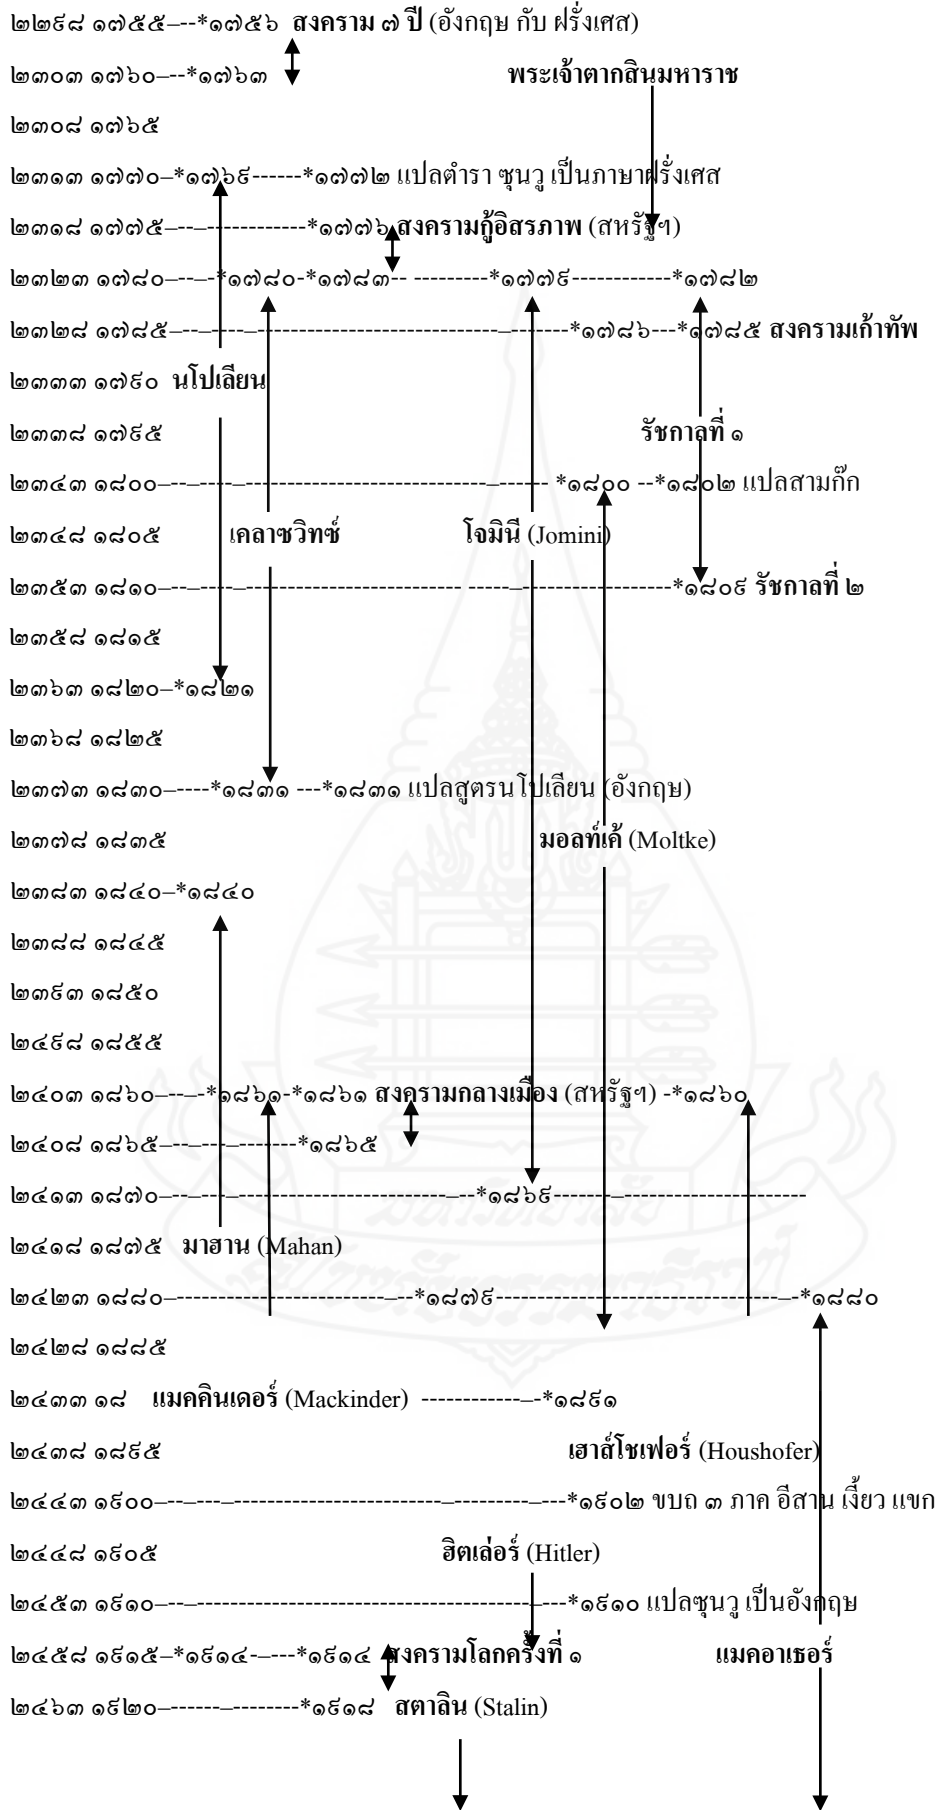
๒๒๙๘ ๑๗๕๕---*๑๗๕๖ สงคราม ๗ ปี (อังกฤษ กับ ฝรั่งเศส)

๒๓๐๓ ๑๗๖๐---*๑๗๖๓ พระเจ้าตากสินมหาราช

๒๓๐๘ ๑๗๖๕

๒๓๑๓ ๑๗๗๐-*๑๗๖๙------*๑๗๗๒ แปลตำรา ซุนวู เป็นภาษาฝรั่งเศส

๒๓๑๘ ๑๗๗๕---------------*๑๗๗๖ สงครามกู้อิสรภาพ (สหรัฐฯ)

๒๓๒๓ ๑๗๘๐----*๑๗๘๐-*๑๗๘๓-- ---------*๑๗๗๙-----------*๑๗๘๒

๒๓๒๘ ๑๗๘๕---------------------------------------*๑๗๘๖---*๑๗๘๕ สงครามเก้าทัพ

๒๓๓๓ ๑๗๙๐ นโปเลียน

๒๓๓๘ ๑๗๙๕ รัชกาลที่ ๑

๒๓๔๓ ๑๘๐๐--------------------------------------- *๑๘๐๐ --*๑๘๐๒ แปลสามก๊ก

๒๓๔๘ ๑๘๐๕ เคลาซวิทซ์ โจมินี (Jomini)

๒๓๕๓ ๑๘๑๐-------------------------------------------------*๑๘๐๙ รัชกาลที่ ๒

๒๓๕๘ ๑๘๑๕

๒๓๖๓ ๑๘๒๐-*๑๘๒๑

๒๓๖๘ ๑๘๒๕

๒๓๗๓ ๑๘๓๐-----*๑๘๓๑ ---*๑๘๓๑ แปลสูตรนโปเลียน (อังกฤษ)

๒๓๗๘ ๑๘๓๕ มอลท์เค้ (Moltke)

๒๓๘๓ ๑๘๔๐-*๑๘๔๐

๒๓๘๘ ๑๘๔๕

๒๓๙๓ ๑๘๕๐

๒๔๙๘ ๑๘๕๕

๒๔๐๓ ๑๘๖๐----*๑๘๖๑-*๑๘๖๑ สงครามกลางเมือง (สหรัฐฯ) -*๑๘๖๐

๒๔๐๘ ๑๘๖๕-----------*๑๘๖๕

๒๔๑๓ ๑๘๗๐-------------------------------*๑๘๖๙---------------------------

๒๔๑๘ ๑๘๗๕ มาฮาน (Mahan)

๒๔๒๓ ๑๘๘๐---------------------------*๑๘๗๙-----------------------------*๑๘๘๐

๒๔๒๘ ๑๘๘๕

๒๔๓๓ ๑๘ แมคคินเดอร์ (Mackinder) -------------*๑๘๙๑

๒๔๓๘ ๑๘๙๕ เฮาส์โชเฟอร์ (Houshofer)

๒๔๔๓ ๑๙๐๐----------------------------------------*๑๙๐๒ ขบถ ๓ ภาค อีสาน เงี้ยว แขก

๒๔๔๘ ๑๙๐๕ ฮิตเล่อร์ (Hitler)

๒๔๕๓ ๑๙๑๐---------------------------------------*๑๙๑๐ แปลซุนวู เป็นอังกฤษ

๒๔๕๘ ๑๙๑๕-*๑๙๑๔----*๑๙๑๔ สงครามโลกครั้งที่ ๑ แมคอาเธอร์

๒๔๖๓ ๑๙๒๐---------------*๑๙๑๘ สตาลิน (Stalin)